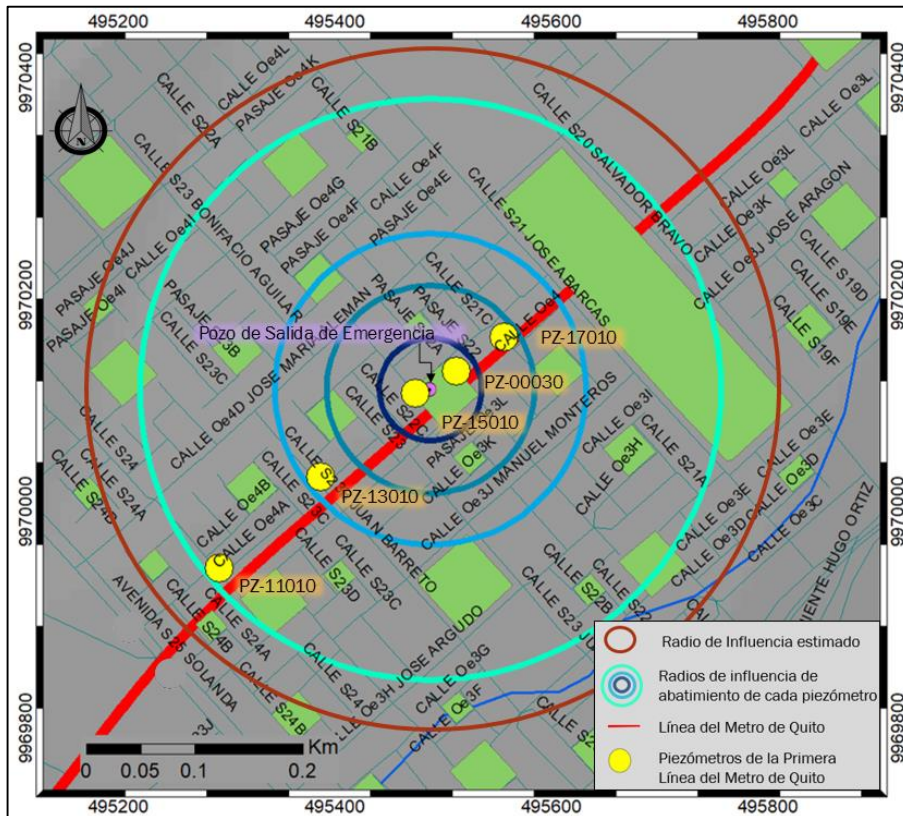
495200
495400
495600
495800

9970400
9970200
9970000
9969800

9970400
9970200
9970000
9969800

495200
495400
495600
495800

CALLE Oe4L
PASAJE Oe4K
CALLE S22A
PASAJE S21B
CALLE S20 SALVADOR BRAVO
CALLE Oe3L
CALLE Oe3L
CALLE Oe3K
CALLE Oe3J JOSE ARAGON
CALLE S23 BONIFACIO AGUILAR R
CALLE Oe4I
PASAJE Oe4J
PASAJE Oe4I
PASAJE Oe4G
PASAJE Oe4F
CALLE Oe4F
PASAJE Oe4E
CALLE S21 JOSE ABARCAS
CALLE S19D
CALLE S19E
CALLE S19F
PASAJE S23B
CALLE S23C
CALLE Oe4D JOSE MARIA LEMAN
PASAJE
PASAJE S22
CALLE S21C
CALLE Oe4
Pozo de Salida de Emergencia
PZ-17010
PZ-00030
PZ-15010
PASAJE S23L
CALLE Oe3K
CALLE Oe3J MANUEL MONTEROS
CALLE Oe3I
CALLE Oe3H
CALLE S21A
CALLE Oe3E
CALLE Oe3D
CALLE Oe3E
CALLE Oe3D
CALLE Oe3C
CALLE S24
CALLE S24A
CALLE S24B
CALLE Oe4B
CALLE Oe4A
PZ-13010
CALLE S23C
JUAN BARRETO
CALLE S23D
CALLE S23C
CALLE HUGO ORTIZ
PZ-11010
AVENIDA S25 SOLANDA
CALLE S24A
CALLE S24B
CALLE S24B
CALLE S24 Oe3H JOSE ARGUDO
CALLE Oe3G
CALLE Oe3F
CALLE S22B
CALLE S23
CALLE

Radio de Influencia estimado
Radios de influencia de abatimiento de cada piezómetro
Línea del Metro de Quito
Piezómetros de la Primera Línea del Metro de Quito

Km
0 0.05 0.1 0.2